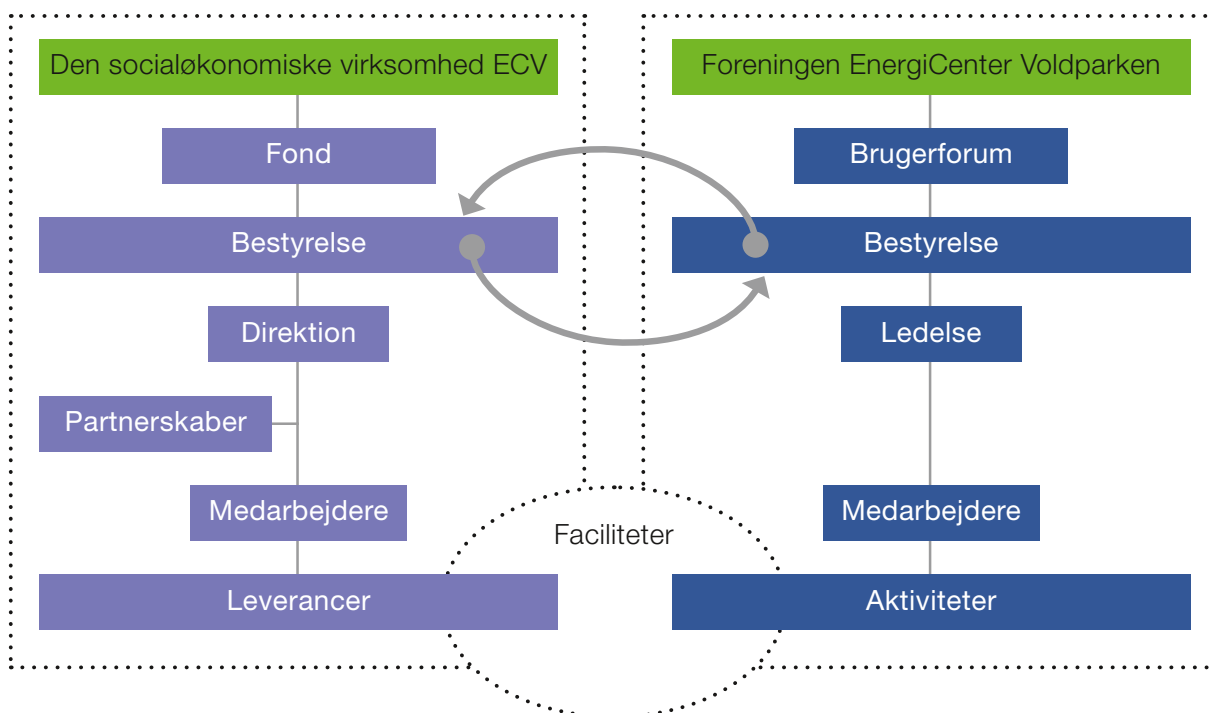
Den socialøkonomiske virksomhed ECV

Fond

Bestyrelse

Direktion

Partnerskaber

Medarbejdere

Leverancer

Foreningen EnergiCenter Voldparken

Brugerforum

Bestyrelse

Ledelse

Medarbejdere

Aktiviteter

Faciliteter